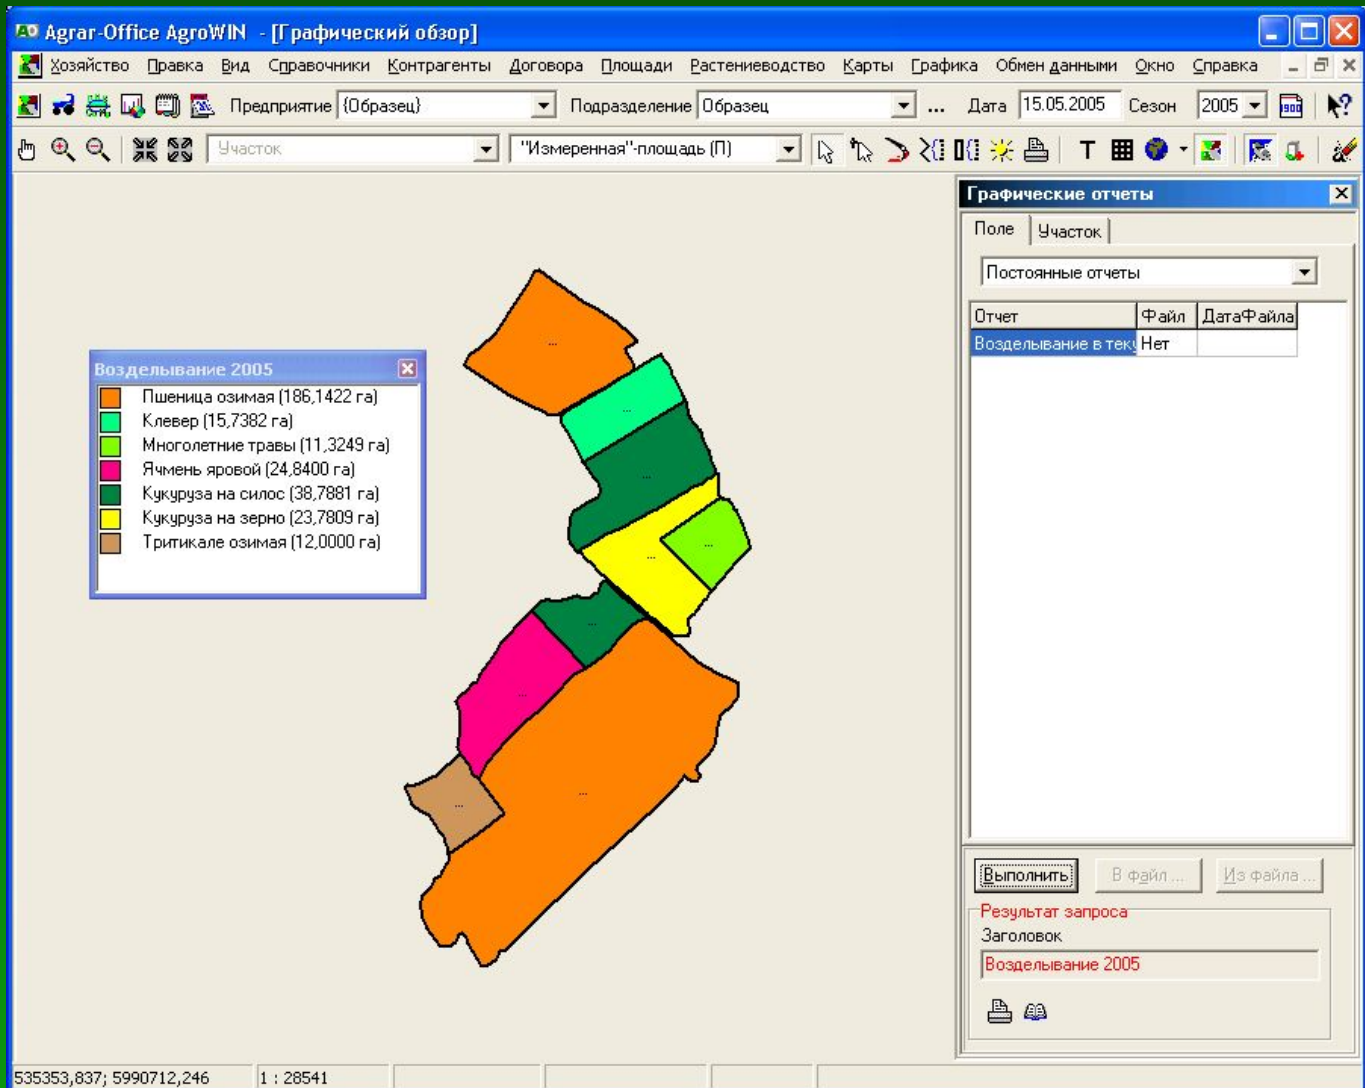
AO Agrar-Office AgroWIN - [Графический обзор]

Хозяйство Правка Вид Справочники Контрагенты Договора Площади Растениеводство Карты Графика Обмен данными Окно Справка

Предприятие {Образец} Подразделение Образец ... Дата 15.05.2005 Сезон 2005

Участок "Измеренная"-площадь (П) T

Возделывание 2005

Пшеница озимая (186,1422 га)
Клевер (15,7382 га)
Многолетние травы (11,3249 га)
Ячмень яровой (24,8400 га)
Кукуруза на силос (38,7881 га)
Кукуруза на зерно (23,7809 га)
Тритикале озимая (12,0000 га)

Графические отчеты

Поле Участок

Постоянные отчеты

| Отчет | Файл | ДатаФайла |
|---|---|---|
| Возделывание в тек | Нет | |

Выполнить В файл ... Из файла ...

Результат запроса
Заголовок
Возделывание 2005

535353,837; 5990712,246 1 : 28541